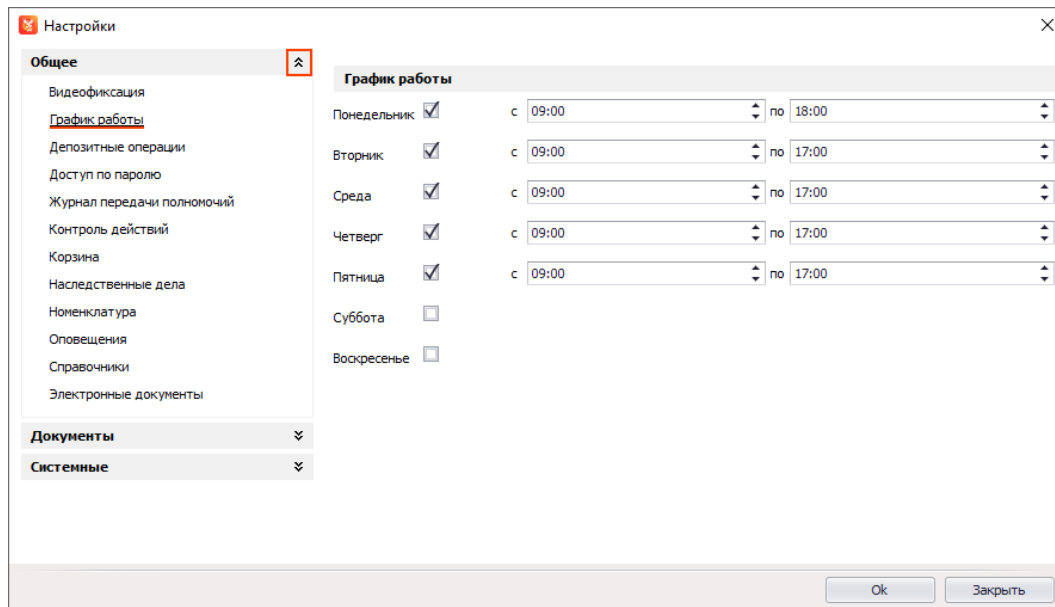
Настройки

Общее

Видеофиксация
График работы
Депозитные операции
Доступ по паролю
Журнал передачи полномочий
Контроль действий
Корзина
Наследственные дела
Номенклатура
Оповещения
Справочники
Электронные документы

Документы

Системные

График работы

| | | | | | |
|---|---|---|---|---|---|
| Понедельник | ☑ | с | 09:00 | по | 18:00 |
| Вторник | ☑ | с | 09:00 | по | 17:00 |
| Среда | ☑ | с | 09:00 | по | 17:00 |
| Четверг | ☑ | с | 09:00 | по | 17:00 |
| Пятница | ☑ | с | 09:00 | по | 17:00 |
| Суббота | ☐ | | | | |
| Воскресенье | ☐ | | | | |

Ok
Закрыть